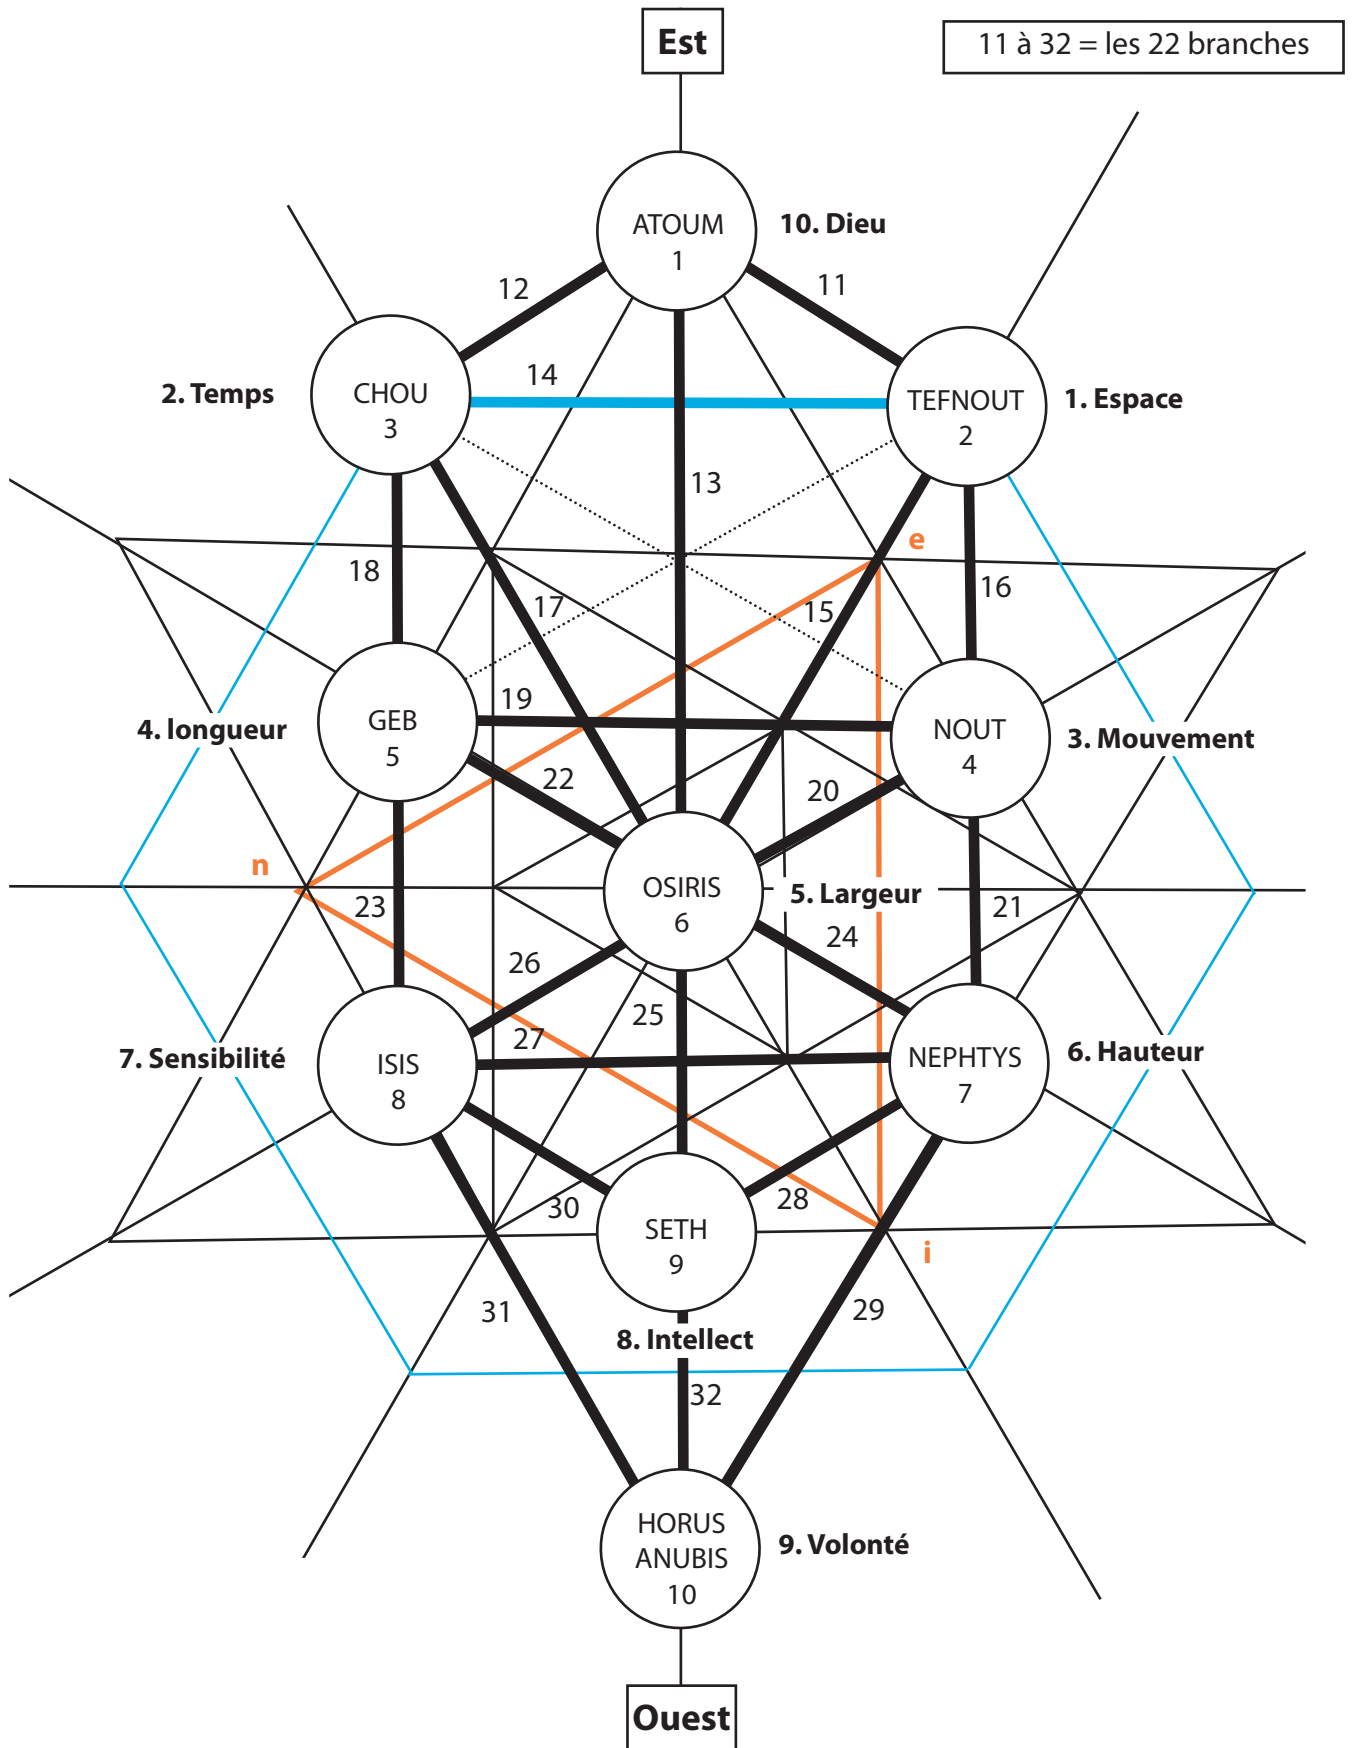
Est

11 à 32 = les 22 branches

ATOUM
1

10. Dieu

12

11

2. Temps

CHOU
3

14

TEFNOUT
2

1. Espace

13

e

18

16

17

15

GEB
5

19

NOUT
4

4. longueur

3. Mouvement

22

20

n

OSIRIS
6

5. Largeur

23

21

24

26

25

27

ISIS
8

NEPHTYS
7

7. Sensibilité

6. Hauteur

30

SETH
9

28

i

31

29

8. Intellect

32

HORUS
ANUBIS
10

9. Volonté

Ouest